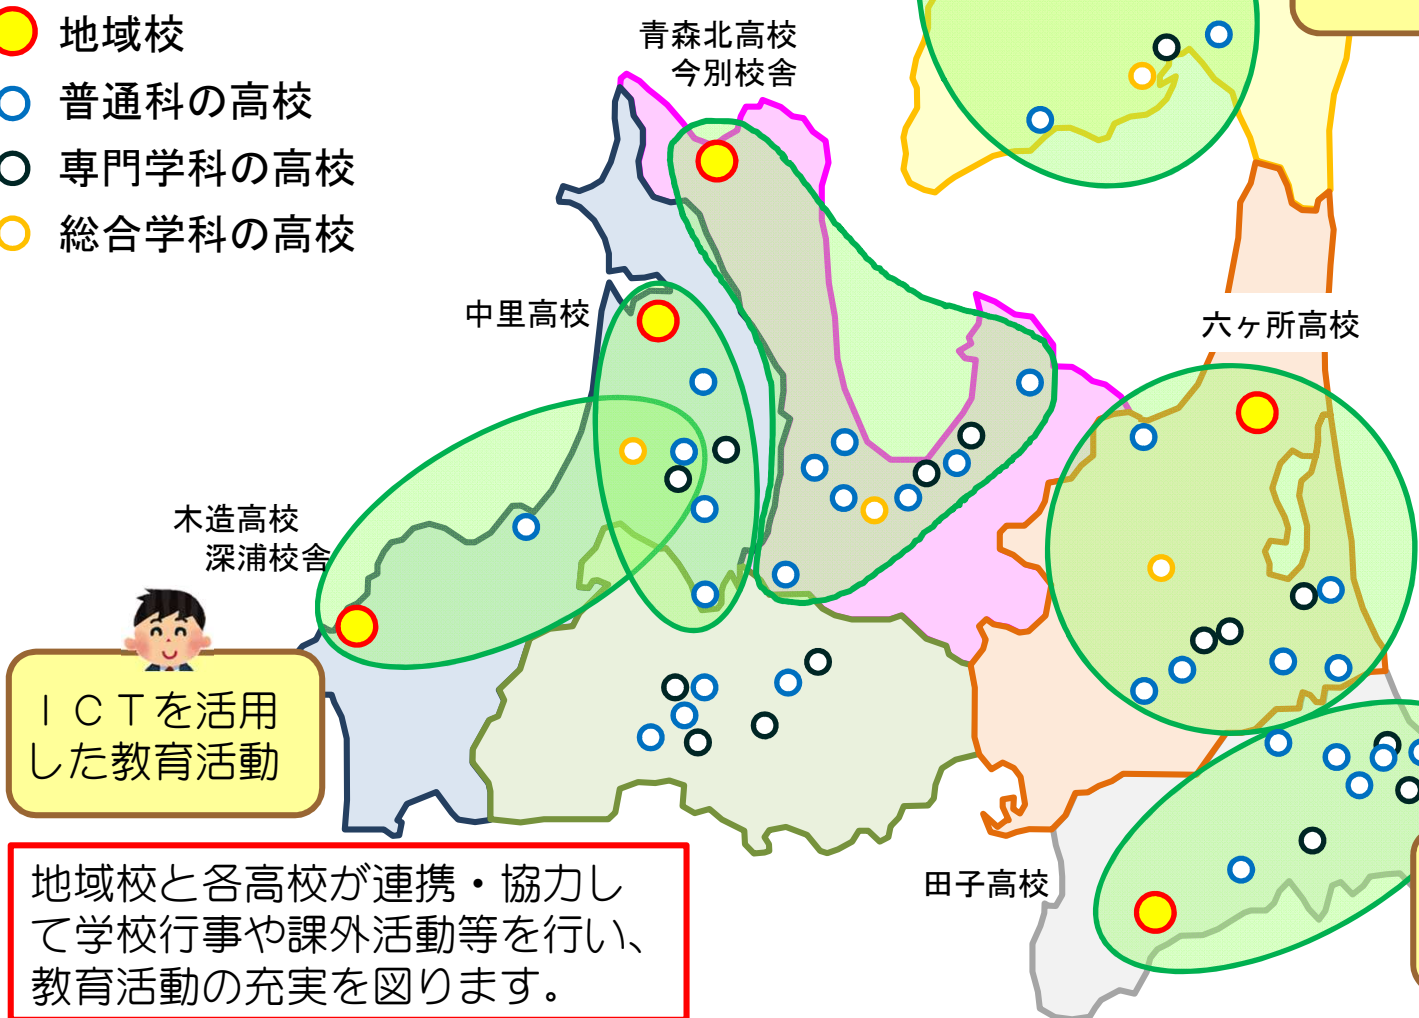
地域校
普通科の高校
専門学科の高校
総合学科の高校

青森北高校
今別校舎

中里高校

六ヶ所高校

木造高校
深浦校舎

ＩＣＴを活用した教育活動

地域校と各高校が連携・協力して学校行事や課外活動等を行い、教育活動の充実を図ります。

田子高校